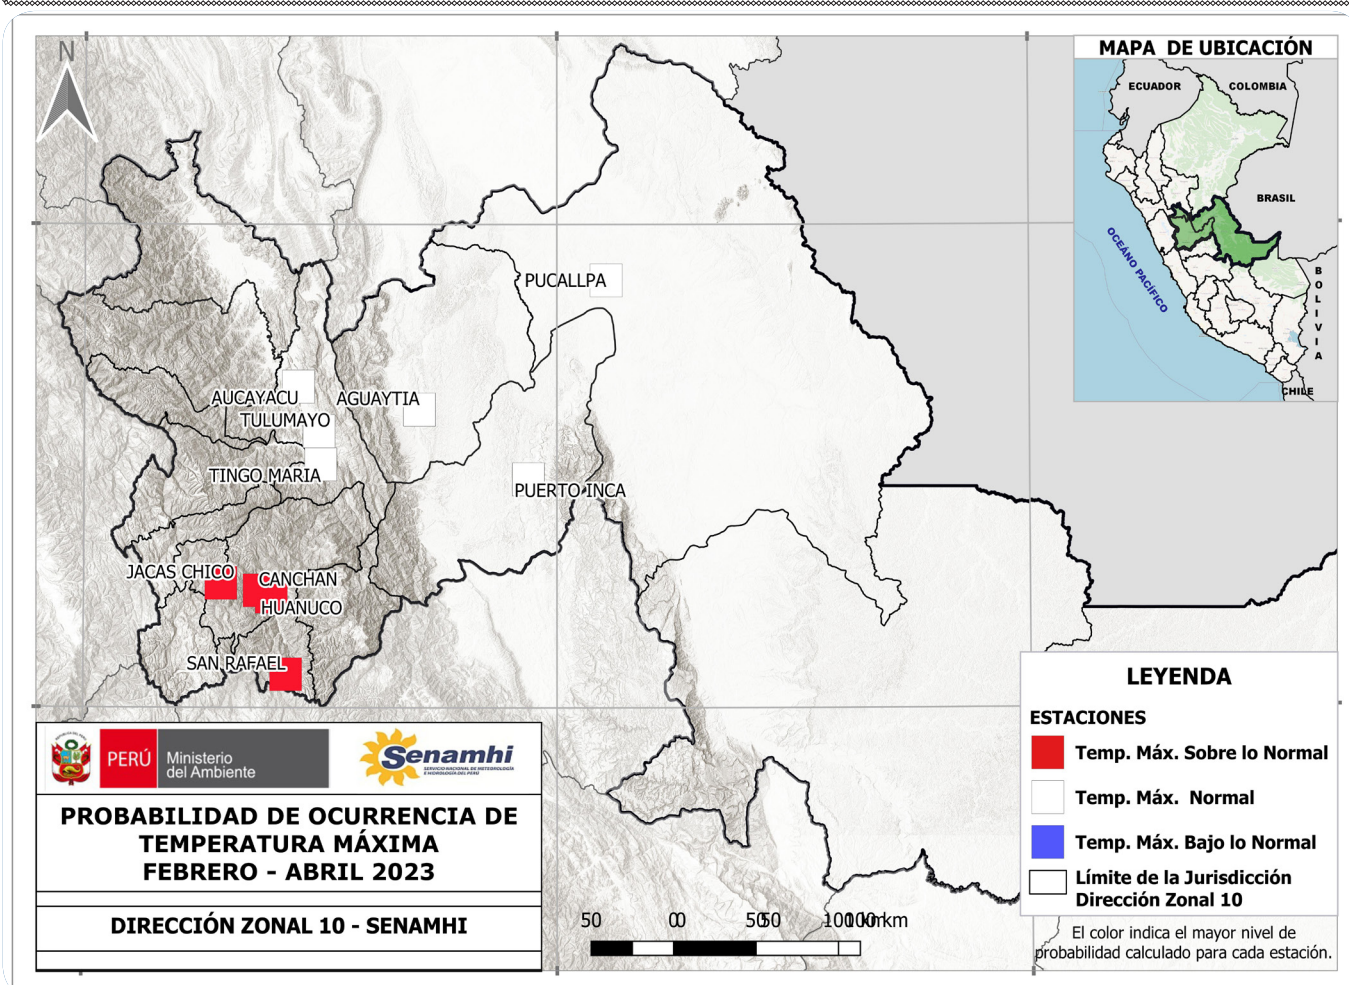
N

MAPA DE UBICACIÓN
ECUADOR
COLOMBIA
BRASIL
OCEANO PACIFICO
BOLIVIA
CHILE

PUCALLPA
AUCAYACU
AGUAYTIA
TULUMAYO
TINGO MARIA
PUERTO INCA
JACAS CHICO
CANCHAN
HUANUCO
SAN RAFAEL

PERÚ Ministerio del Ambiente
Senamhi
SERVICIO NACIONAL DE METEOROLOGÍA E HIDROLOGÍA DEL PERÚ

PROBABILIDAD DE OCURRENCIA DE TEMPERATURA MÁXIMA
FEBRERO - ABRIL 2023

DIRECCIÓN ZONAL 10 - SENAMHI

50 00 5050 100100km

LEYENDA
ESTACIONES
Temp. Máx. Sobre lo Normal
Temp. Máx. Normal
Temp. Máx. Bajo lo Normal
Límite de la Jurisdicción Dirección Zonal 10

El color indica el mayor nivel de probabilidad calculado para cada estación.